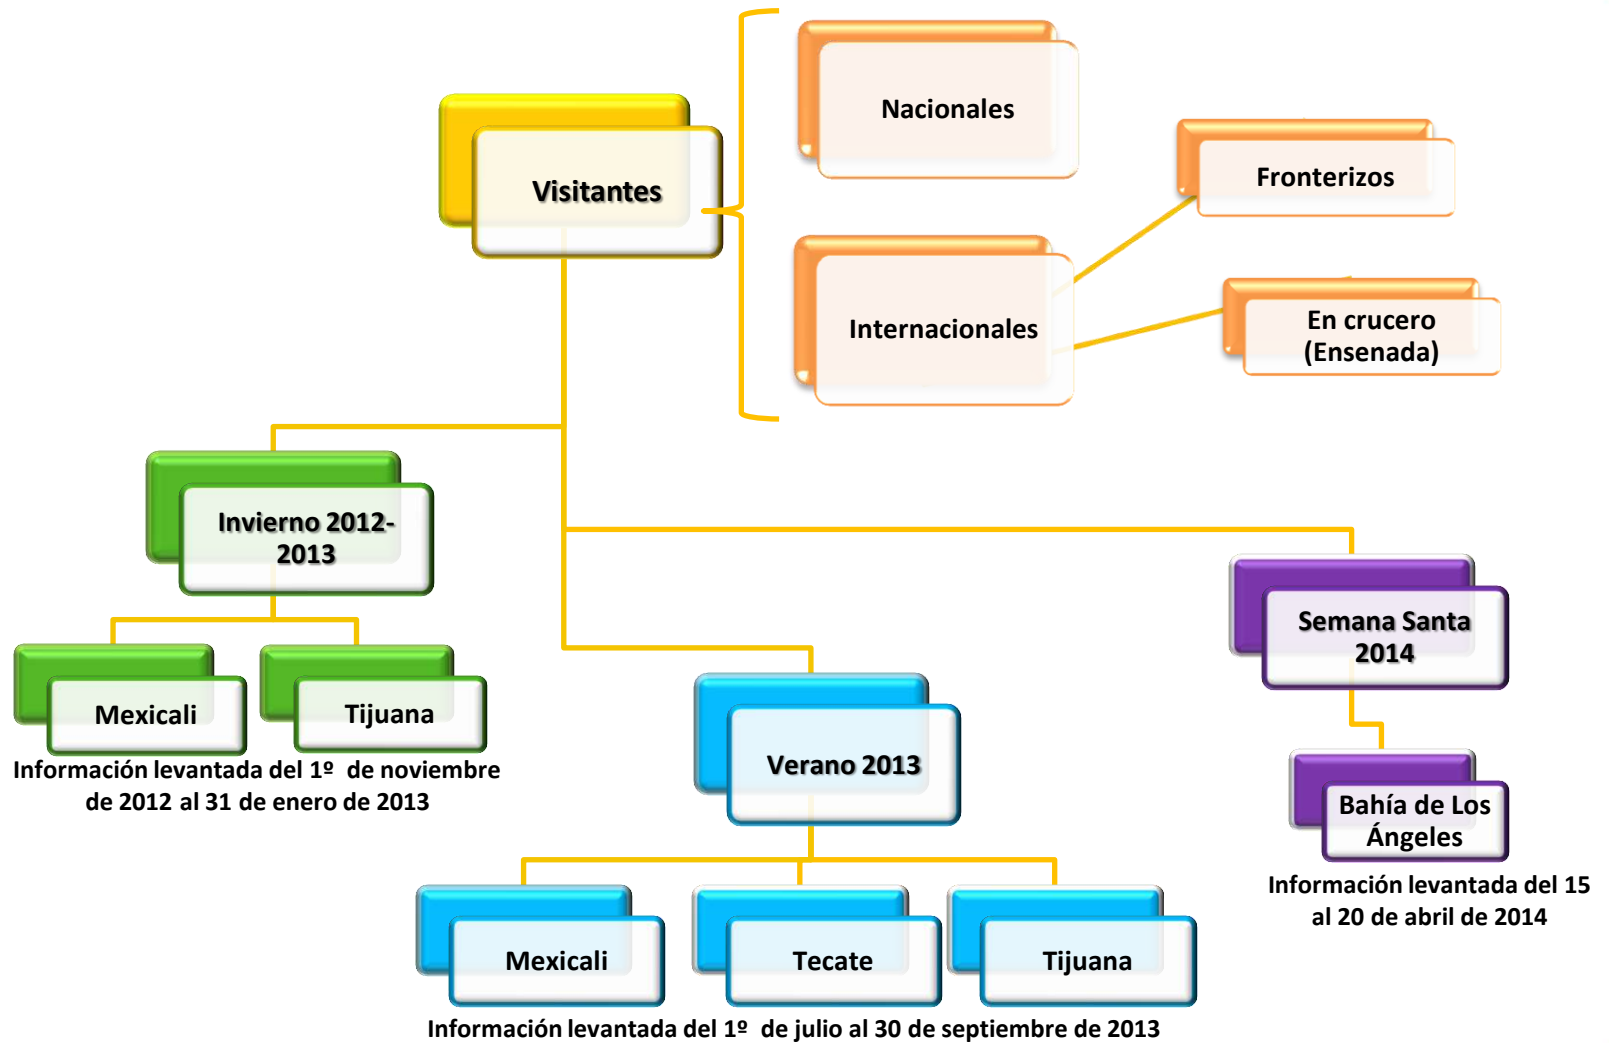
Visitantes

Nacionales

Internacionales

Fronterizos

En crucero (Ensenada)

Invierno 2012-2013

Mexicali

Tijuana

Información levantada del 1º de noviembre de 2012 al 31 de enero de 2013

Verano 2013

Mexicali

Tecate

Tijuana

Información levantada del 1º de julio al 30 de septiembre de 2013

Semana Santa 2014

Bahía de Los Ángeles

Información levantada del 15 al 20 de abril de 2014